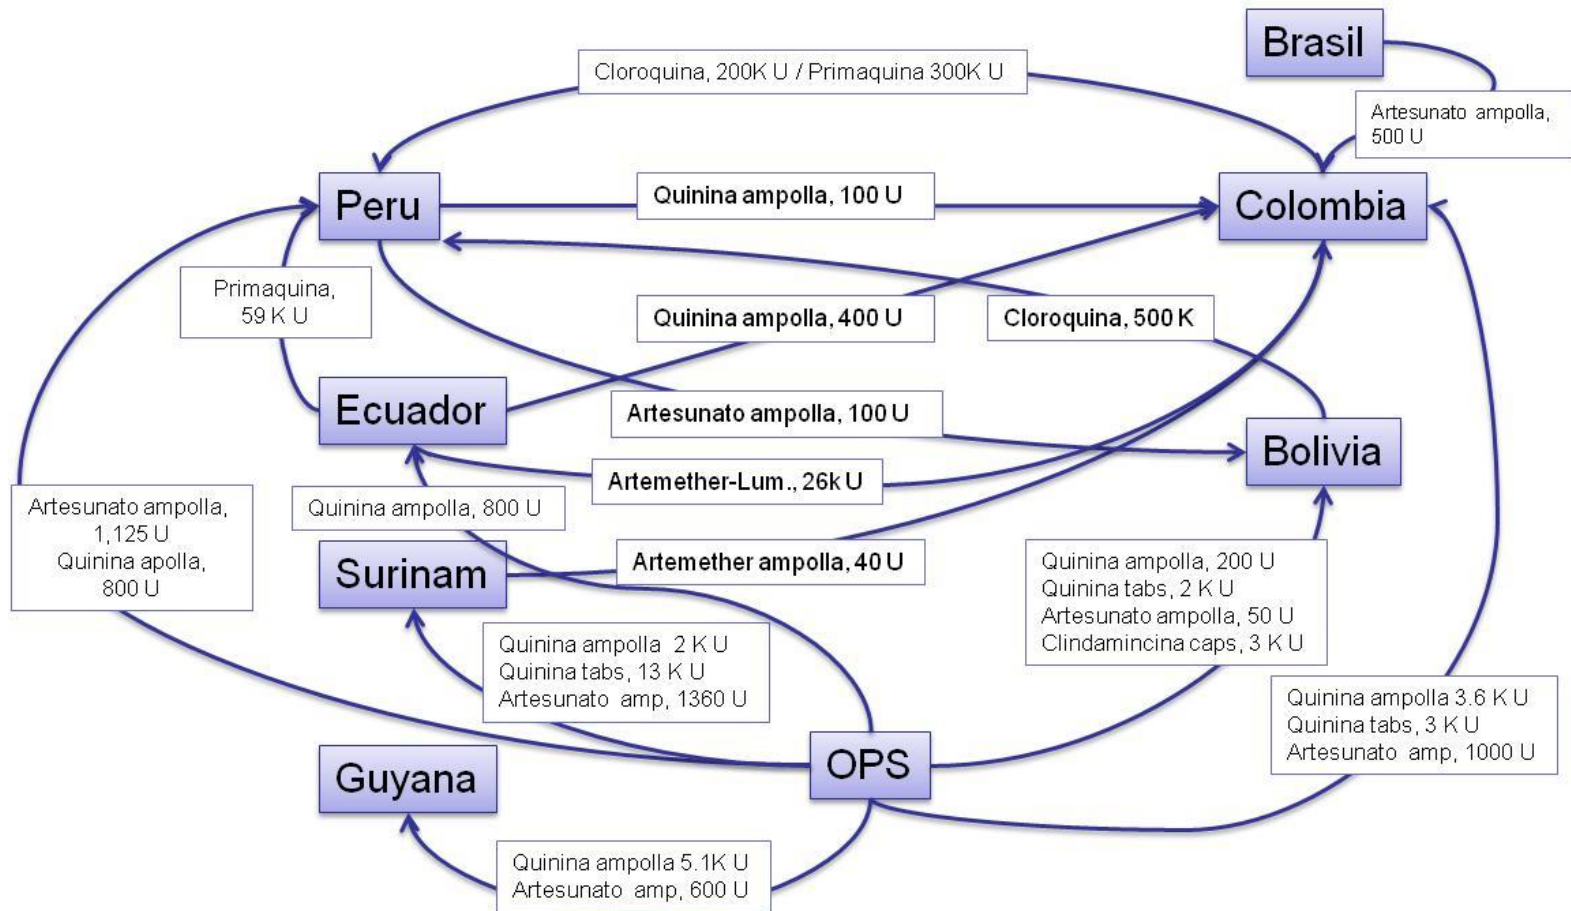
Brasil

Cloroquina, 200K U / Primaquina 300K U

Artesunato ampolla, 500 U

Peru

Quinina ampolla, 100 U

Colombia

Primaquina, 59 K U

Quinina ampolla, 400 U

Cloroquina, 500 K

Ecuador

Artesunato ampolla, 100 U

Bolivia

Artemether-Lum., 26k U

Artesunato ampolla, 1,125 U
Quinina apolla, 800 U

Quinina ampolla, 800 U

Surinam

Artemether ampolla, 40 U

Quinina ampolla, 200 U
Quinina tabs, 2 K U
Artesunato ampolla, 50 U
Clindamincina caps, 3 K U

Quinina ampolla 2 K U
Quinina tabs, 13 K U
Artesunato amp, 1360 U

Quinina ampolla 3.6 K U
Quinina tabs, 3 K U
Artesunato amp, 1000 U

Guyana

OPS

Quinina ampolla 5.1K U
Artesunato amp, 600 U